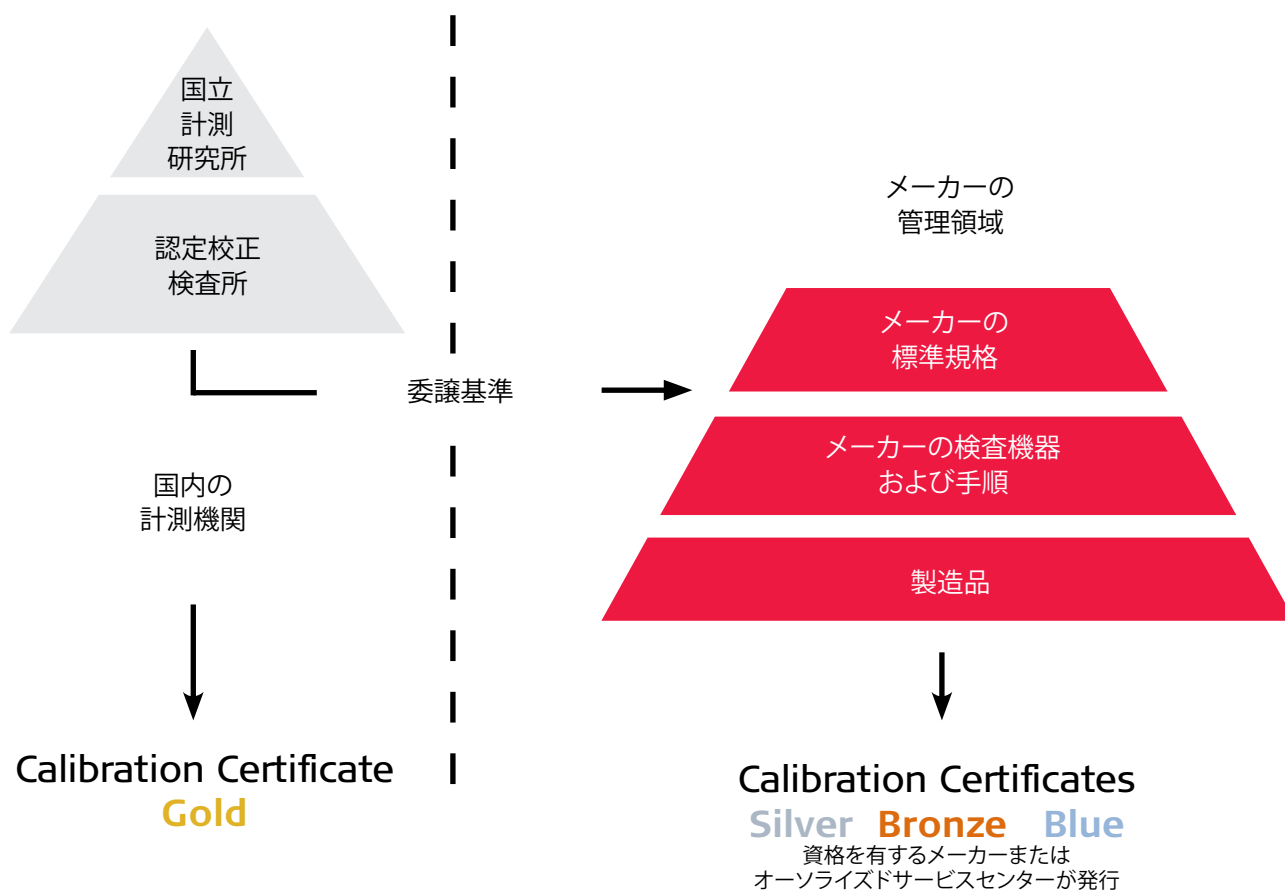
国立
計測
研究所

認定校正
検査所

国内の
計測機関

Calibration Certificate
Gold

委譲基準

メーカーの
管理領域

メーカーの
標準規格

メーカーの検査機器
および手順

製造品

Calibration Certificates
Silver Bronze Blue
資格を有するメーカーまたは
オーソライズドサービスセンターが発行